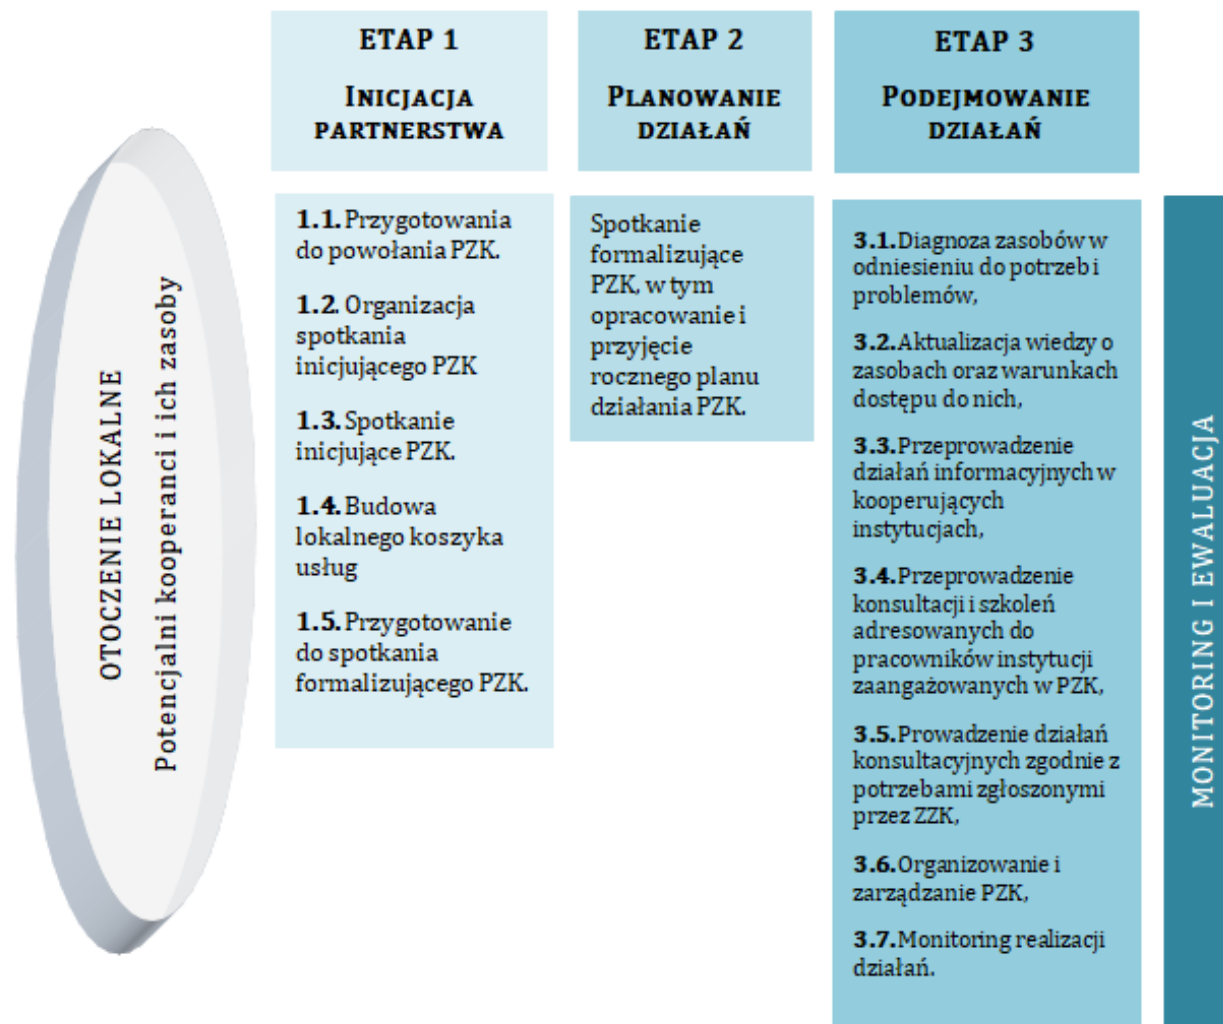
OTOCZENIE LOKALNE

Potencjalni kooperanci i ich zasoby

ETAP 1

INICJACJA PARTNERSTWA

1.1. Przygotowania do powołania PZK.

1.2. Organizacja spotkania inicjującego PZK

1.3. Spotkanie inicjujące PZK.

1.4. Budowa lokalnego koszyka usług

1.5. Przygotowanie do spotkania formalizującego PZK.

ETAP 2

PLANOWANIE DZIAŁAŃ

Spotkanie formalizujące PZK, w tym opracowanie i przyjęcie rocznego planu działania PZK.

ETAP 3

PODEJMOWANIE DZIAŁAŃ

3.1. Diagnoza zasobów w odniesieniu do potrzeb i problemów,

3.2. Aktualizacja wiedzy o zasobach oraz warunkach dostępu do nich,

3.3. Przeprowadzenie działań informacyjnych w kooperujących instytucjach,

3.4. Przeprowadzenie konsultacji i szkoleń adresowanych do pracowników instytucji zaangażowanych w PZK,

3.5. Prowadzenie działań konsultacyjnych zgodnie z potrzebami zgłoszonymi przez ZZK,

3.6. Organizowanie i zarządzanie PZK,

3.7. Monitoring realizacji działań.

MONITORING I EWALUACJA